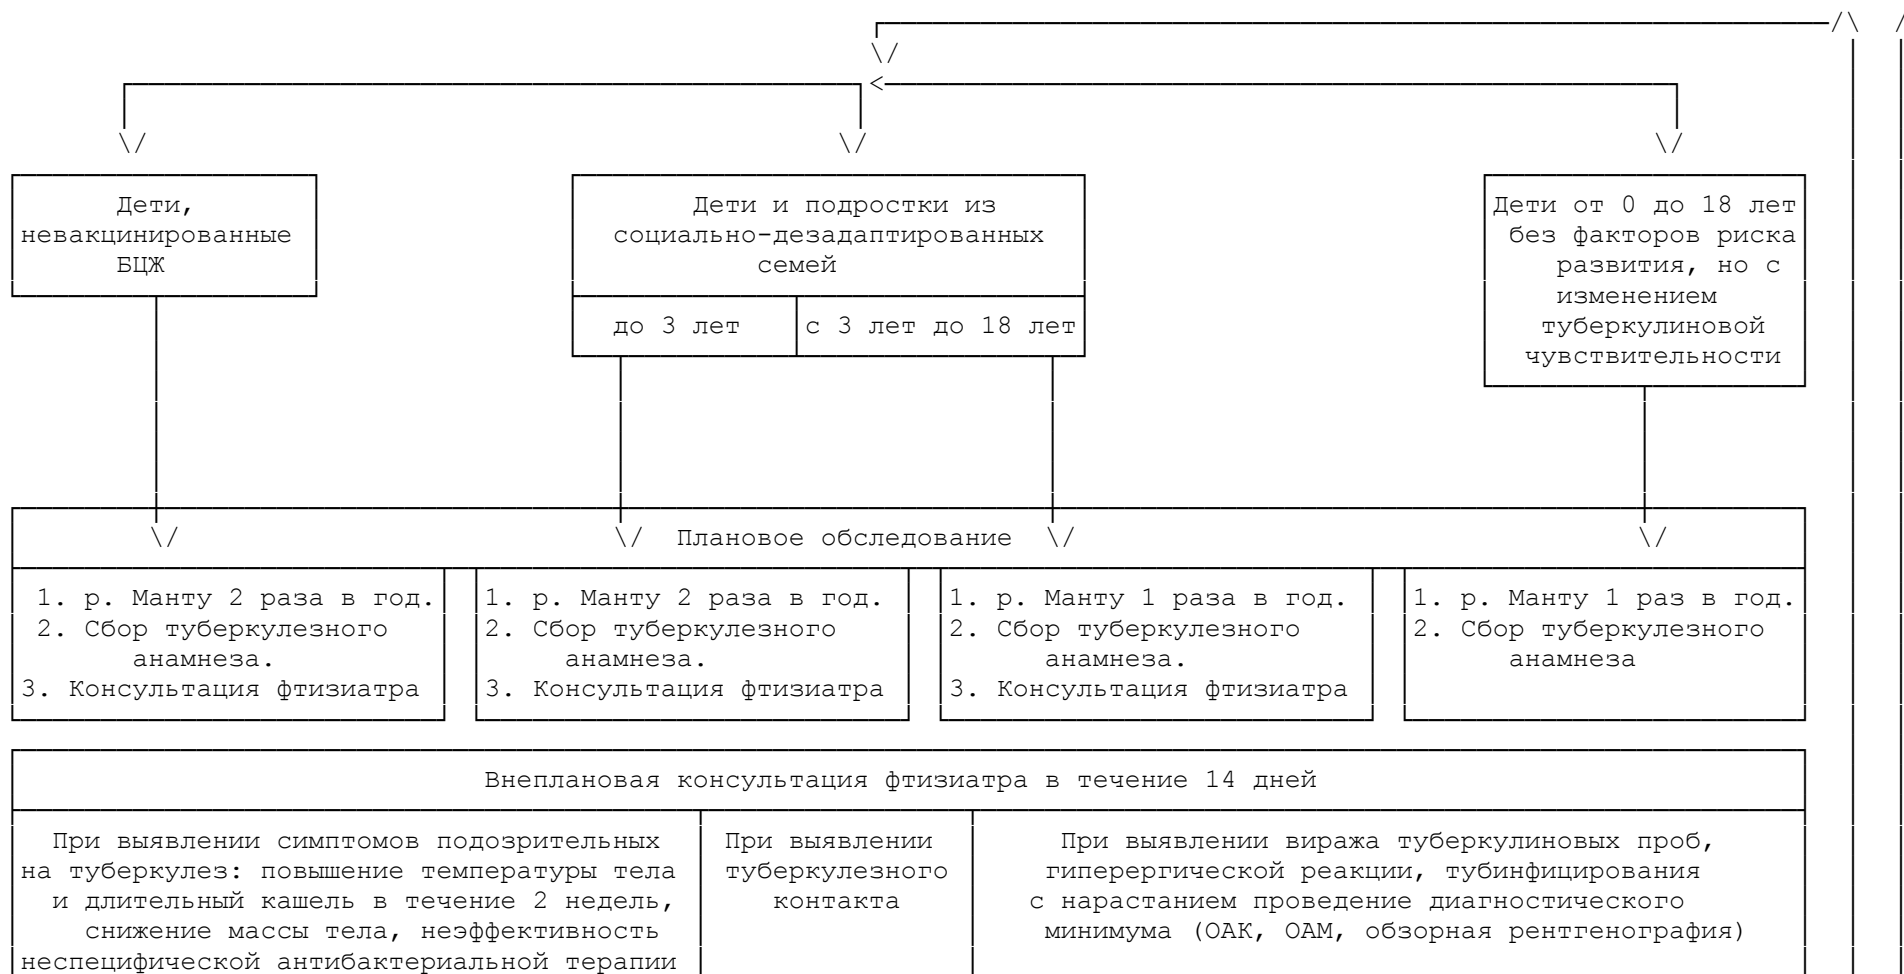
Дети, невакцинированные БЦЖ

Дети и подростки из социально-дезадаптированных семей

| до 3 лет | с 3 лет до 18 лет |
|---|---|

Дети от 0 до 18 лет без факторов риска развития, но с изменением туберкулиновой чувствительности

Плановое обследование

1. р. Манту 2 раза в год.
2. Сбор туберкулезного анамнеза.
3. Консультация фтизиатра

1. р. Манту 2 раза в год.
2. Сбор туберкулезного анамнеза.
3. Консультация фтизиатра

1. р. Манту 1 раза в год.
2. Сбор туберкулезного анамнеза.
3. Консультация фтизиатра

1. р. Манту 1 раз в год.
2. Сбор туберкулезного анамнеза

Внеплановая консультация фтизиатра в течение 14 дней

| При выявлении симптомов подозрительных на туберкулез: повышение температуры тела и длительный кашель в течение 2 недель, снижение массы тела, неэффективность неспецифической антибактериальной терапии | При выявлении туберкулезного контакта | При выявлении виража туберкулиновых проб, гиперергической реакции, тубинфицирования с нарастанием проведение диагностического минимума (ОАК, ОАМ, обзорная рентгенография) |
|---|---|---|